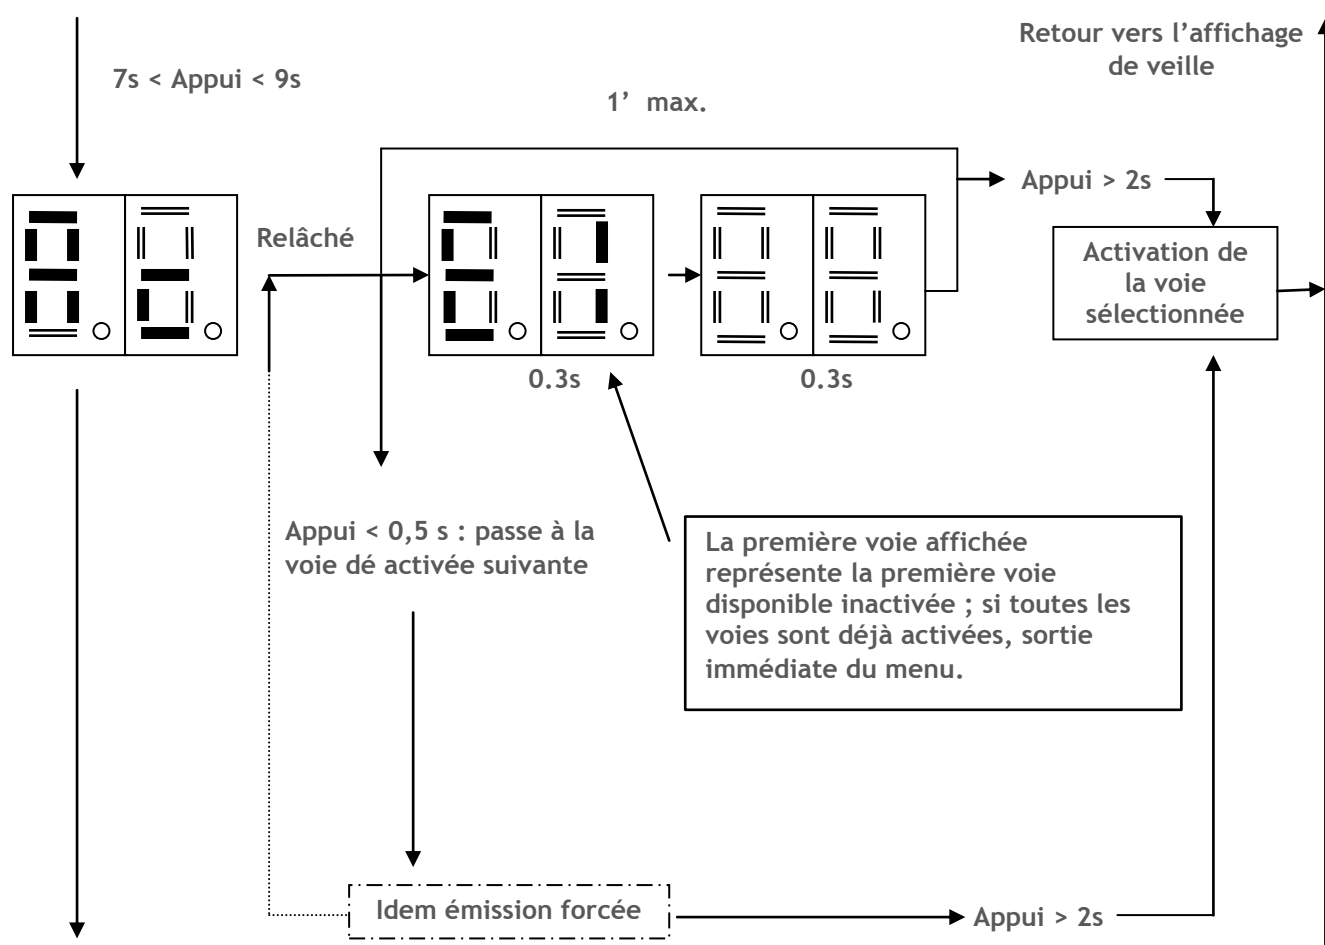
Retour vers l'affichage de veille

7s < Appui < 9s

1' max.

Appui > 2s

Activation de la voie sélectionnée

Relâché

0.3s

0.3s

Appui < 0,5 s : passe à la voie dé activée suivante

La première voie affichée représente la première voie disponible inactivée ; si toutes les voies sont déjà activées, sortie immédiate du menu.

Idem émission forcée

Appui > 2s